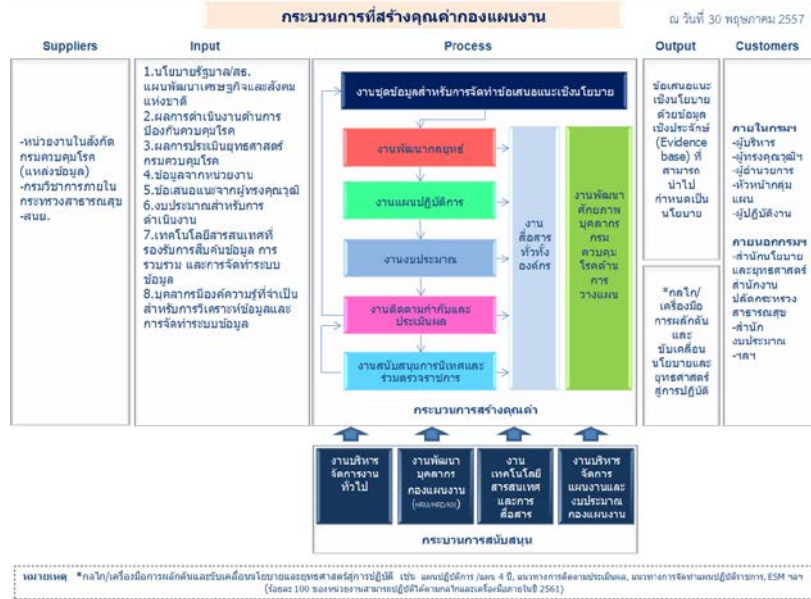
กระบวนการที่สร้างคุณค่ากองแผนงาน

ณ วันที่ 30 พฤษภาคม 2557

Suppliers

-หน่วยงานในสังกัดกรมควบคุมโรค (แหล่งข้อมูล)
-กรมวิชาการภายในกระทรวงสาธารณสุข
-สนย.

Input

1.นโยบายรัฐบาล/สธ. แผนพัฒนาเศรษฐกิจและสังคมแห่งชาติ
2.ผลการดำเนินงานด้านการป้องกันควบคุมโรค
3.ผลการประเมินยุทธศาสตร์กรมควบคุมโรค
4.ข้อมูลจากหน่วยงาน
5.ข้อเสนอแนะจากผู้ทรงคุณวุฒิ
6.งบประมาณสำหรับการดำเนินงาน
7.เทคโนโลยีสารสนเทศที่รองรับการสืบค้นข้อมูล การรวบรวม และการจัดทำระบบข้อมูล
8.บุคลากรมีองค์ความรู้ที่จำเป็นสำหรับการวิเคราะห์ข้อมูลและการจัดทำระบบข้อมูล

Process

งานชุดข้อมูลสำหรับการจัดทำข้อเสนอแนะเชิงนโยบาย

งานพัฒนายุทธศ์

งานแผนปฏิบัติการ

งานงบประมาณ

งานติดตามกำกับและประเมินผล

งานสนับสนุนการนิเทศและร่วมตรวจราชการ

งานสื่อสารทั่วทั้งองค์กร

งานพัฒนาศักยภาพบุคลากรกรมควบคุมโรคด้านการวางแผน

กระบวนการสร้างคุณค่า

Output

ข้อเสนอแนะเชิงนโยบายด้วยข้อมูลเชิงประจักษ์ (Evidence base) ที่สามารถนำไปกำหนดเป็นนโยบาย

*กลไก/เครื่องมือการผลักดันและขับเคลื่อนนโยบายและยุทธศาสตร์สู่การปฏิบัติ

Customers

ภายในกรมฯ
-ผู้บริหาร
-ผู้ทรงคุณวุฒิฯ
-ผู้อำนวยการ
-หัวหน้ากลุ่มแผน
-ผู้ปฏิบัติงาน

ภายนอกกรมฯ
-สำนักนโยบายและยุทธศาสตร์ สำนักงานปลัดกระทรวงสาธารณสุข
-สำนักงบประมาณ
-ฯลฯ

งานบริหารจัดการงานทั่วไป

งานพัฒนาบุคลากรกองแผนงาน (HRM/HRD/KM)

งานเทคโนโลยีสารสนเทศและการสื่อสาร

งานบริหารจัดการแผนงานและงบประมาณกองแผนงาน

กระบวนการสนับสนุน

หมายเหตุ *กลไก/เครื่องมือการผลักดันและขับเคลื่อนนโยบายและยุทธศาสตร์สู่การปฏิบัติ เช่น แผนปฏิบัติการ /แผน 4 ปี, แนวทางการติดตามประเมินผล, แนวทางการจัดทำแผนปฏิบัติราชการ, ESM ฯลฯ (ร้อยละ 100 ของหน่วยงานสามารถปฏิบัติได้ตามกลไกและเครื่องมือภายในปี 2561)